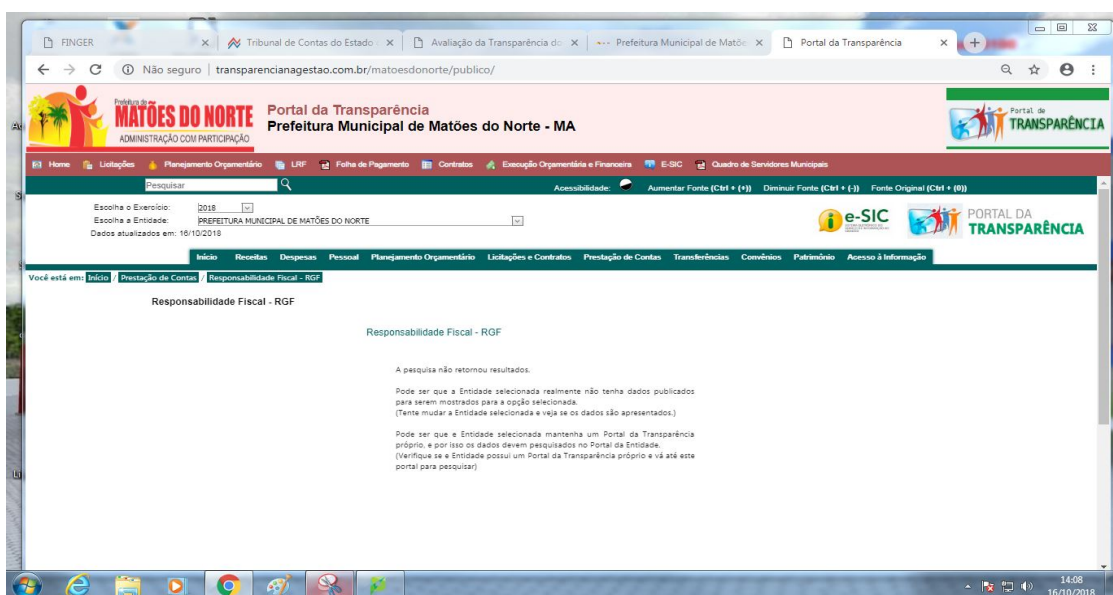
FINGER | Tribunal de Contas do Estado | Avaliação da Transparência d | Prefeitura Municipal de Matões | Portal da Transparência

Não seguro | transparencianagestao.com.br/matoesdonorte/publico/

Prefeitura de MATÕES DO NORTE ADMINISTRAÇÃO COM PARTICIPAÇÃO

Portal da Transparência
Prefeitura Municipal de Matões do Norte - MA

Portal de TRANSPARÊNCIA

Home | Licitações | Planejamento Orçamentário | LRF | Folha de Pagamento | Contratos | Execução Orçamentária e Financeira | E-SIC | Quadro de Servidores Municipais

Pesquisar

Acessibilidade: Aumentar Fonte (Ctrl + (+)) Diminuir Fonte (Ctrl + (-)) Fonte Original (Ctrl + (0))

Escolha o Exercício: 2018
Escolha a Entidade: PREFEITURA MUNICIPAL DE MATÕES DO NORTE
Dados atualizados em: 16/10/2018

e-SIC

PORTAL DA TRANSPARÊNCIA

Início | Receitas | Despesas | Pessoal | Planejamento Orçamentário | Licitações e Contratos | Prestação de Contas | Transferências | Convênios | Patrimônio | Acesso à Informação

Você está em: Início / Prestação de Contas / Responsabilidade Fiscal - RGF

Responsabilidade Fiscal - RGF

Responsabilidade Fiscal - RGF

A pesquisa não retornou resultados.

Pode ser que a Entidade selecionada realmente não tenha dados publicados para serem mostrados para a opção selecionada.
(Tente mudar a Entidade selecionada e veja se os dados são apresentados.)

Pode ser que e Entidade selecionada mantenha um Portal da Transparência próprio, e por isso os dados devem pesquisados no Portal da Entidade.
(Verifique se e Entidade possui um Portal da Transparência próprio e vá até este portal para pesquisar)

14:08
16/10/2018